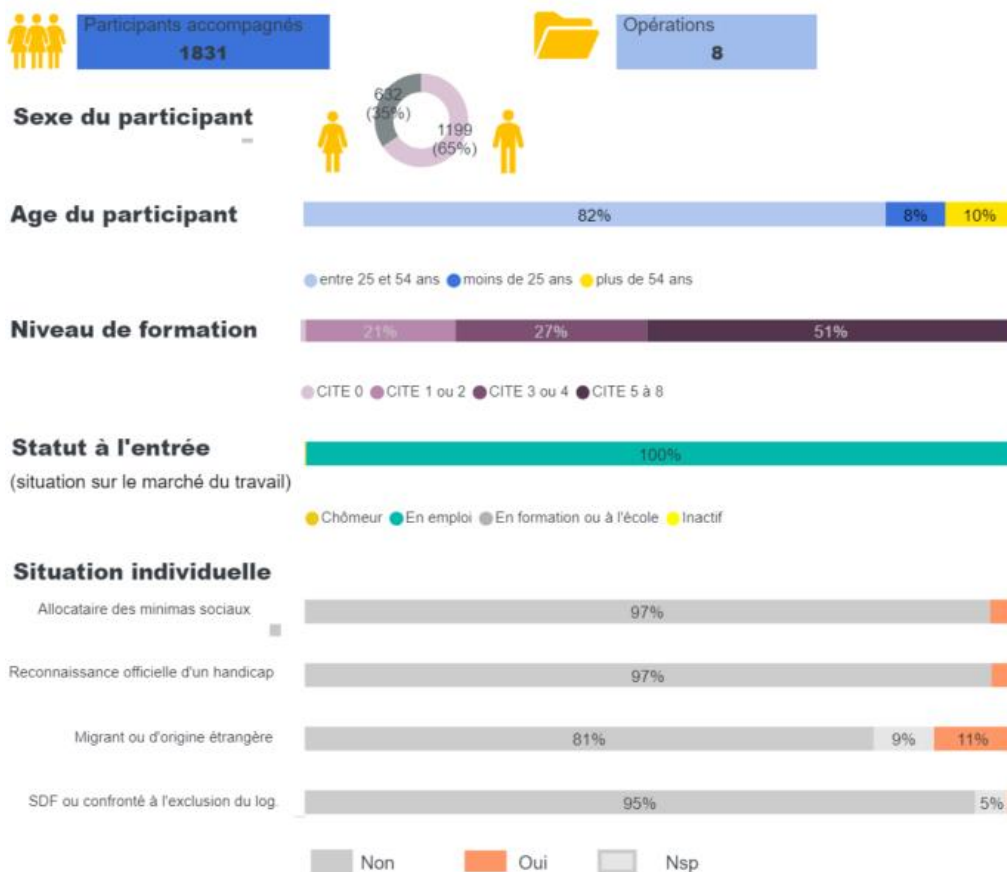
Participants accompagnés
1831

Opérations
8

Sexe du participant

632
(35%)

1199
(65%)

Age du participant

82%
8%
10%

entre 25 et 54 ans moins de 25 ans plus de 54 ans

Niveau de formation

21%
27%
51%

CITE 0 CITE 1 ou 2 CITE 3 ou 4 CITE 5 à 8

Statut à l'entrée
(situation sur le marché du travail)

100%

Chômeur En emploi En formation ou à l'école Inactif

Situation individuelle

Allocataire des minimas sociaux
97%

Reconnaissance officielle d'un handicap
97%

Migrant ou d'origine étrangère
81%
9%
11%

SDF ou confronté à l'exclusion du log.
95%
5%

Non Oui Nsp